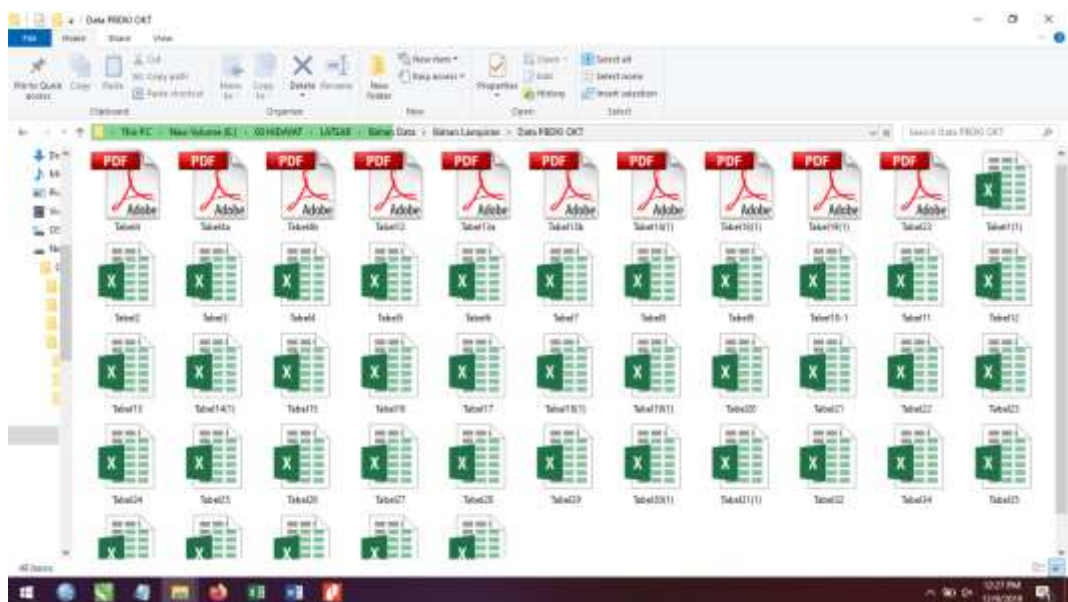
Data PBDKI OKT

File Home Share View

Pin to Quick access Copy Paste Cut Copy path Paste shortcut Move to Copy to Delete Rename New folder New item Easy access Properties Open Edit History Select all Select none Invert selection

Clipboard Organize New Open Select

This PC › New Volume (E:) › 00 HIDAYAT › LATSAR › Bahan Data › Bahan Lampiran › Data PBDKI OKT

Search Data PBDKI OKT

PDF Adobe Tabel4
PDF Adobe Tabel4a
PDF Adobe Tabel4b
PDF Adobe Tabel12
PDF Adobe Tabel13a
PDF Adobe Tabel13b
PDF Adobe Tabel14(1)
PDF Adobe Tabel16(1)
PDF Adobe Tabel19(1)
PDF Adobe Tabel23
Tabel1(1)
Tabel2
Tabel3
Tabel4
Tabel5
Tabel6
Tabel7
Tabel8
Tabel9
Tabel10-1
Tabel11
Tabel12
Tabel13
Tabel14(1)
Tabel15
Tabel16
Tabel17
Tabel18(1)
Tabel19(1)
Tabel20
Tabel21
Tabel22
Tabel23
Tabel24
Tabel25
Tabel26
Tabel27
Tabel28
Tabel29
Tabel30(1)
Tabel31(1)
Tabel32
Tabel34
Tabel35

48 items

12:27 PM
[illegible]